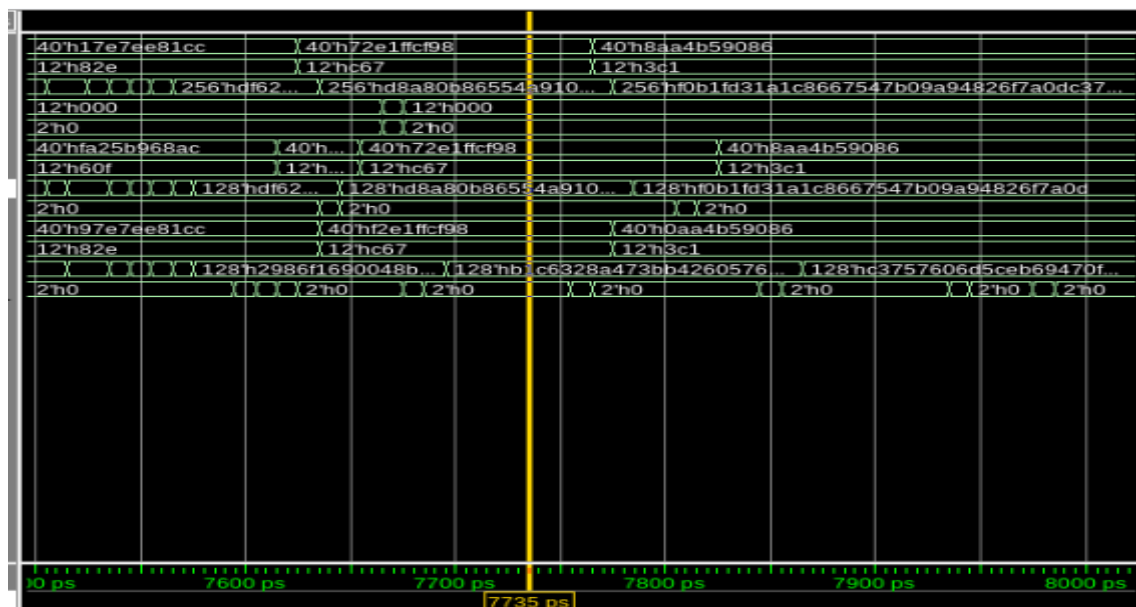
40'h17e7ee81cc 40'h72e1ffcf98 40'h8aa4b59086
12'h82e 12'hc67 12'h3c1
256'hdf62... 256'hd8a80b86554a910... 256'hf0b1fd31a1c8667547b09a94826f7a0dc37...
12'h000 12'h000
2'h0 2'h0
40'hfa25b968ac 40'h... 40'h72e1ffcf98 40'h8aa4b59086
12'h60f 12'h... 12'hc67 12'h3c1
128'hdf62... 128'hd8a80b86554a910... 128'hf0b1fd31a1c8667547b09a94826f7a0d
2'h0 2'h0 2'h0
40'h97e7ee81cc 40'hf2e1ffcf98 40'h0aa4b59086
12'h82e 12'hc67 12'h3c1
128'h2986f1690048b... 128'hb c6328a473bb4260576... 128'hc3757606d5ceb69470f...
2'h0 2'h0 2'h0 2'h0 2'h0 2'h0 2'h0
0 ps 7600 ps 7700 ps 7800 ps 7900 ps 8000 ps
7735 ps